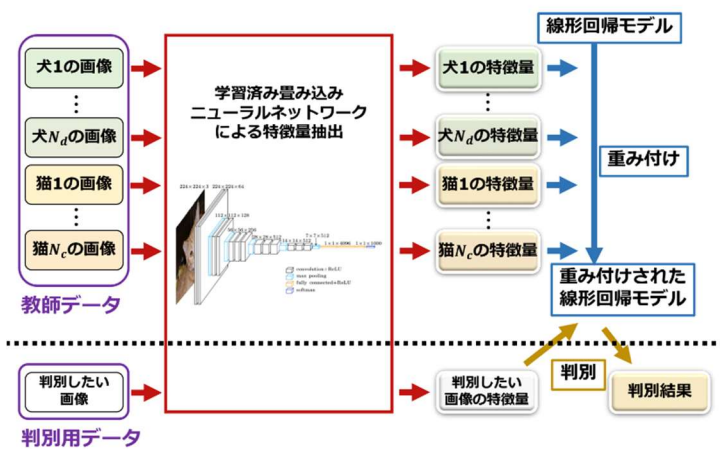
犬1の画像

⋮

犬$N_d$の画像

猫1の画像

⋮

猫$N_c$の画像

教師データ

学習済み畳み込みニューラルネットワークによる特徴量抽出

224 × 224 × 3　224 × 224 × 64

112 × 112 × 128

56 × 56 × 256

28 × 28 × 512

14 × 14 × 512

7 × 7 × 512

1 × 1 × 4096　1 × 1 × 1000

convolution + ReLU
max pooling
fully connected + ReLU
softmax

犬1の特徴量

⋮

犬$N_d$の特徴量

猫1の特徴量

⋮

猫$N_c$の特徴量

線形回帰モデル

重み付け

重み付けされた線形回帰モデル

判別したい画像

判別したい画像の特徴量

判別

判別結果

判別用データ